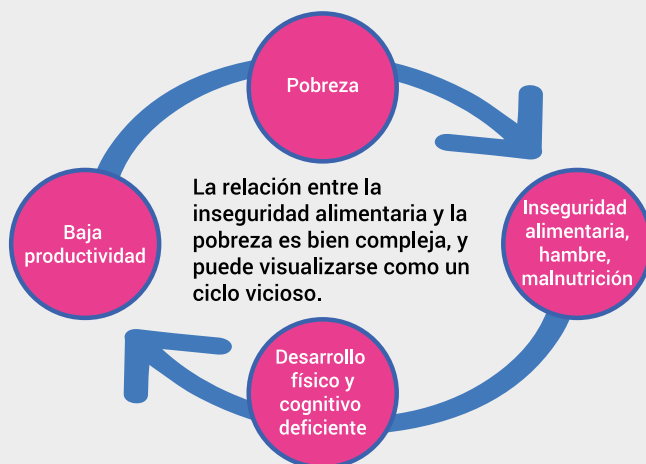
Pobreza

Inseguridad alimentaria, hambre, malnutrición

Desarrollo físico y cognitivo deficiente

Baja productividad

La relación entre la inseguridad alimentaria y la pobreza es bien compleja, y puede visualizarse como un ciclo vicioso.